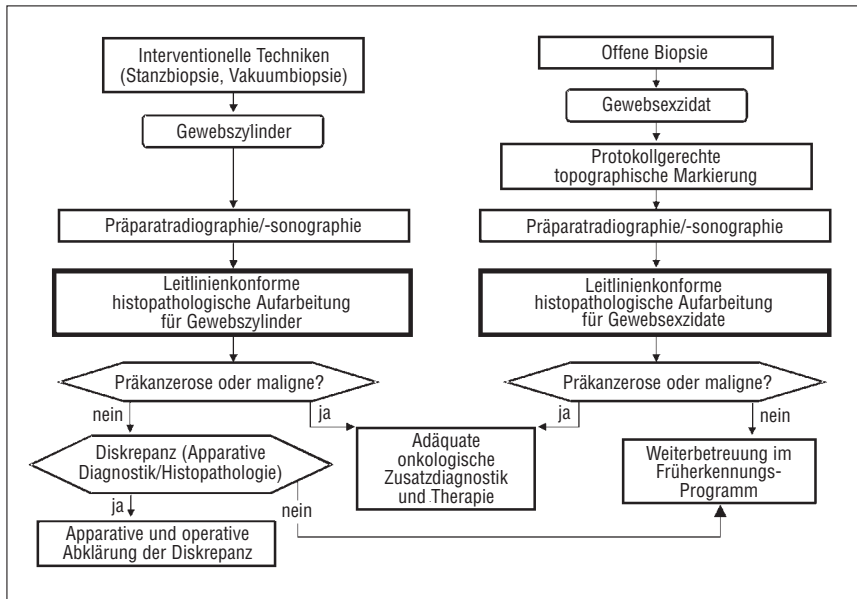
Interventionelle Techniken (Stanzbiopsie, Vakuumbiopsie)

Gewebszylinder

Präparatradiographie/-sonographie

Leitlinienkonforme histopathologische Aufarbeitung für Gewebszylinder

Präkanzerose oder maligne?

nein

ja

Diskrepanz (Apparative Diagnostik/Histopathologie)

ja

nein

Apparative und operative Abklärung der Diskrepanz

Offene Biopsie

Gewebsexzidat

Protokollgerechte topographische Markierung

Präparatradiographie/-sonographie

Leitlinienkonforme histopathologische Aufarbeitung für Gewebsexzidate

Präkanzerose oder maligne?

ja

nein

Adäquate onkologische Zusatzdiagnostik und Therapie

Weiterbetreuung im Früherkennungs-Programm